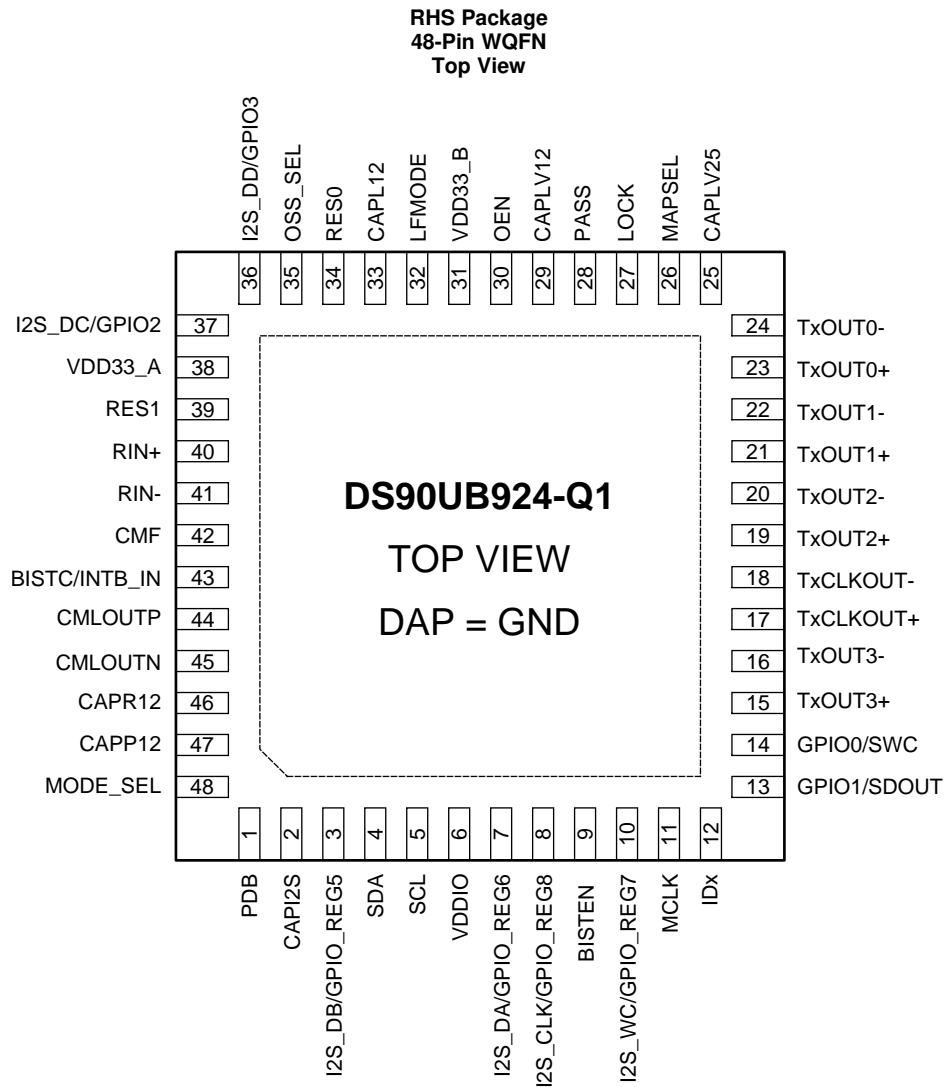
RHS Package
48-Pin WQFN
Top View

I2S_DD/GPIO3 36
OSS_SEL 35
RES0 34
CAPL12 33
LFMODE 32
VDD33_B 31
OEN 30
CAPLV12 29
PASS 28
LOCK 27
MAPSEL 26
CAPLV25 25

I2S_DC/GPIO2 37
VDD33_A 38
RES1 39
RIN+ 40
RIN- 41
CMF 42
BISTC/INTB_IN 43
CMLOUTP 44
CMLOUTN 45
CAPR12 46
CAPP12 47
MODE_SEL 48

DS90UB924-Q1
TOP VIEW
DAP = GND

24 TxOUT0-
23 TxOUT0+
22 TxOUT1-
21 TxOUT1+
20 TxOUT2-
19 TxOUT2+
18 TxCLKOUT-
17 TxCLKOUT+
16 TxOUT3-
15 TxOUT3+
14 GPIO0/SWC
13 GPIO1/SDOUT

1 PDB
2 CAPI2S
3 I2S_DB/GPIO_REG5
4 SDA
5 SCL
6 VDDIO
7 I2S_DA/GPIO_REG6
8 I2S_CLK/GPIO_REG8
9 BISTEN
10 I2S_WC/GPIO_REG7
11 MCLK
12 IDx